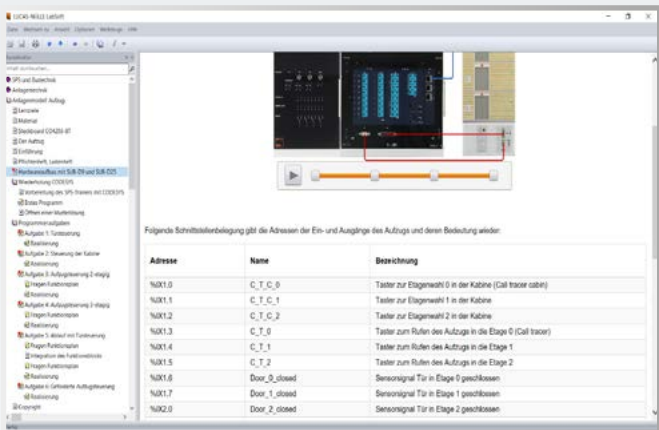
LUCAS-NÜLLE LabSoft

Datei Wechseln zu Ansicht Optionen Werkzeuge Hilfe

SPS und Bustechnik
Anlagentechnik
Anlagenmodell Aufzug
Lernziele
Material
Steckboard CO4205-8T
Der Auftrag
Einführung
Pflichtenheft, Lastenheft
Hardwareaufbau mit SLB-D9 und SLB-D25
Wiederholung CODESYS
Vorbereitung des SPS-Trainers mit CODESYS
Erstes Programm
Öffnen einer Musterlösung
Programmieraufgaben
Aufgabe 1: Funktionsweise
Realisierung
Aufgabe 2: Steuerung der Kabine
Realisierung
Aufgabe 3: Aufzugsteuerung 2-stufig
Fragen Funktionsplan
Realisierung
Aufgabe 4: Aufzugsteuerung 3-stufig
Fragen Funktionsplan
Realisierung
Aufgabe 5: Ablauf mit Funktionsweise
Fragen Funktionsplan
Integration des Funktionsblocks
Fragen Funktionsplan
Realisierung
Aufgabe 6: Gehobene Aufzugsteuerung
Realisierung
Copyright

Folgende Schnittstellenbelegung gibt die Adressen der Ein- und Ausgänge des Aufzugs und deren Bedeutung wieder:

| Adresse | Name | Bezeichnung |
|---|---|---|
| %IX1.0 | C_T_C_0 | Taster zur Etagenwahl 0 in der Kabine (Call tracer cabin) |
| %IX1.1 | C_T_C_1 | Taster zur Etagenwahl 1 in der Kabine |
| %IX1.2 | C_T_C_2 | Taster zur Etagenwahl 2 in der Kabine |
| %IX1.3 | C_T_0 | Taster zum Rufen des Aufzugs in die Etage 0 (Call tracer) |
| %IX1.4 | C_T_1 | Taster zum Rufen des Aufzugs in die Etage 1 |
| %IX1.5 | C_T_2 | Taster zum Rufen des Aufzugs in die Etage 2 |
| %IX1.6 | Door_0_closed | Sensorsignal Tür in Etage 0 geschlossen |
| %IX1.7 | Door_1_closed | Sensorsignal Tür in Etage 1 geschlossen |
| %IX2.0 | Door_2_closed | Sensorsignal Tür in Etage 2 geschlossen |